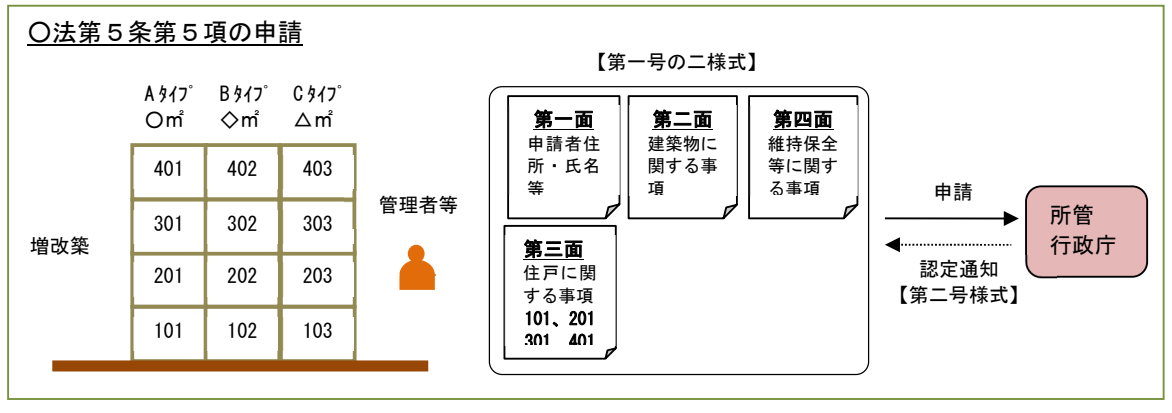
○法第５条第５項の申請

Aﾀｲﾌﾟ ○㎡

Bﾀｲﾌﾟ ◇㎡

Cﾀｲﾌﾟ △㎡

| 401 | 402 | 403 |
|---|---|---|
| 301 | 302 | 303 |
| 201 | 202 | 203 |
| 101 | 102 | 103 |

増改築

管理者等

【第一号の二様式】

第一面
申請者住所・氏名等

第二面
建築物に関する事項

第四面
維持保全等に関する事項

第三面
住戸に関する事項
101、201
301、401

申請

所管行政庁

認定通知
【第二号様式】